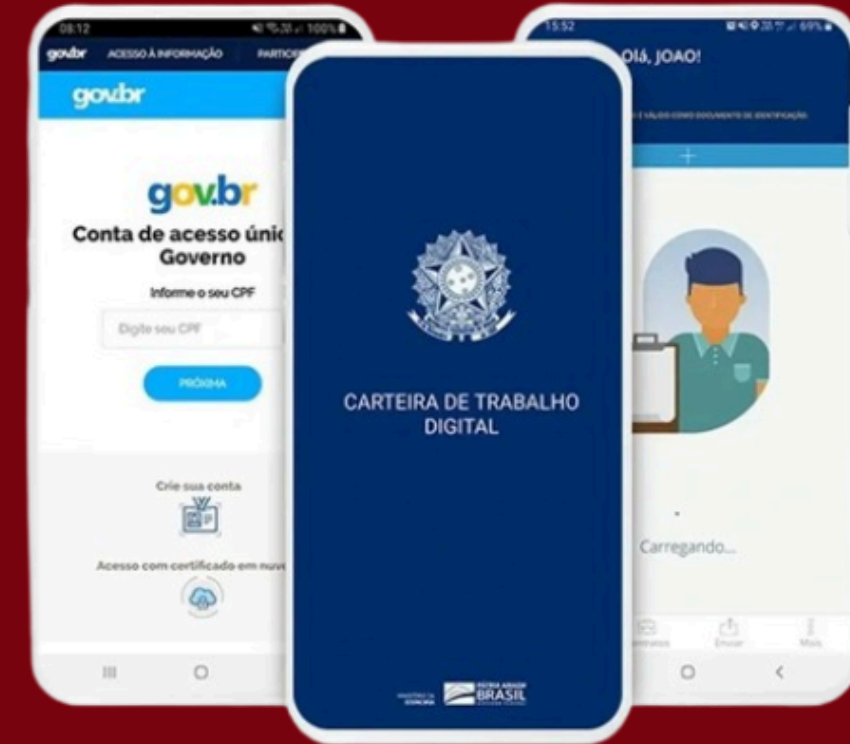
08:12

100%

gov.br ACESSO À INFORMAÇÃO PARTICI

gov.br

gov.br

Conta de acesso únic Governo

Informe o seu CPF

Digite seu CPF

PRÓXIMA

Crie sua conta

Acesso com certificado em nuve

CARTEIRA DE TRABALHO DIGITAL

MINISTÉRIO DA ECONOMIA

PÁTRIA AMADA BRASIL

15:52

69%

Olá, JOAO!

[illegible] É VÁLIDO COMO DOCUMENTO DE IDENTIFICAÇÃO

+

Carregando...

Contratos

Enviar

Mais